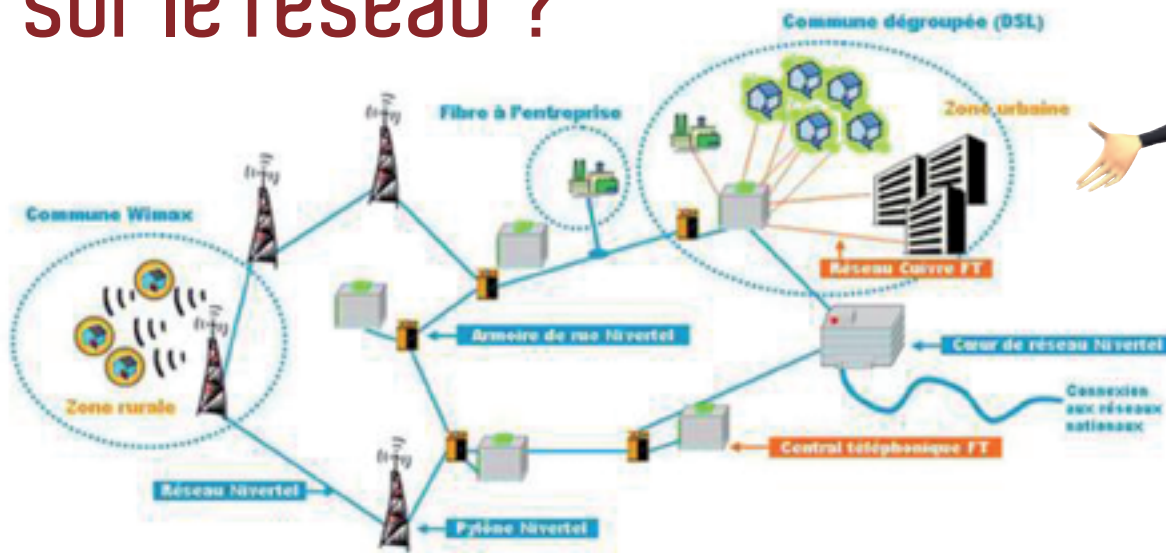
sur le réseau ?

Commune dégroupée (DSL)

Fibre à l'entreprise

Zone urbaine

Commune Wimax

Réseau Cuivre FT

Armoire de rue Nivertel

Cœur de réseau Nivertel

Zone rurale

Connexion aux réseaux nationaux

Central téléphonique FT

Réseau Nivertel

Pylône Nivertel